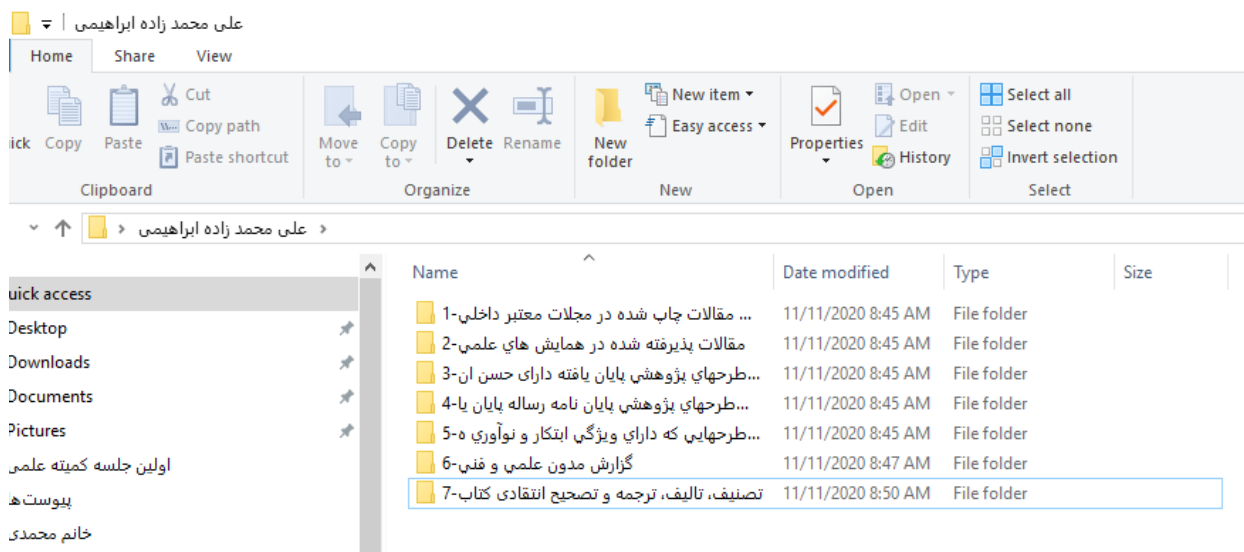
علی محمد زاده ابراهیمی | ▾
Home Share View
uick Copy Paste Cut Copy path Paste shortcut
Clipboard
Move to Copy to Delete Rename
Organize
New folder New item Easy access
New
Properties Open Edit History
Open
Select all Select none Invert selection
Select
علی محمد زاده ابراهیمی

| Name | Date modified | Type | Size |
|---|---|---|---|
| 1-مقالات چاپ شده در مجلات معتبر داخلي... | 11/11/2020 8:45 AM | File folder | |
| 2-مقالات پذيرفته شده در همايش هاي علمي | 11/11/2020 8:45 AM | File folder | |
| 3-طرحهاي پژوهشي پايان يافته داراي حسن ان... | 11/11/2020 8:45 AM | File folder | |
| 4-طرحهاي پژوهشي پايان نامه رساله پايان يا... | 11/11/2020 8:45 AM | File folder | |
| 5-طرحهايي که داراي ويژگي ابتکار و نوآوري ه... | 11/11/2020 8:45 AM | File folder | |
| 6-گزارش مدون علمي و فني | 11/11/2020 8:47 AM | File folder | |
| 7-تصنیف، تالیف، ترجمه و تصحیح انتقادی کتاب | 11/11/2020 8:50 AM | File folder | |

uick access
Desktop
Downloads
Documents
Pictures
اولین جلسه کمیته علمی
پیوست‌ها
خانم محمدی